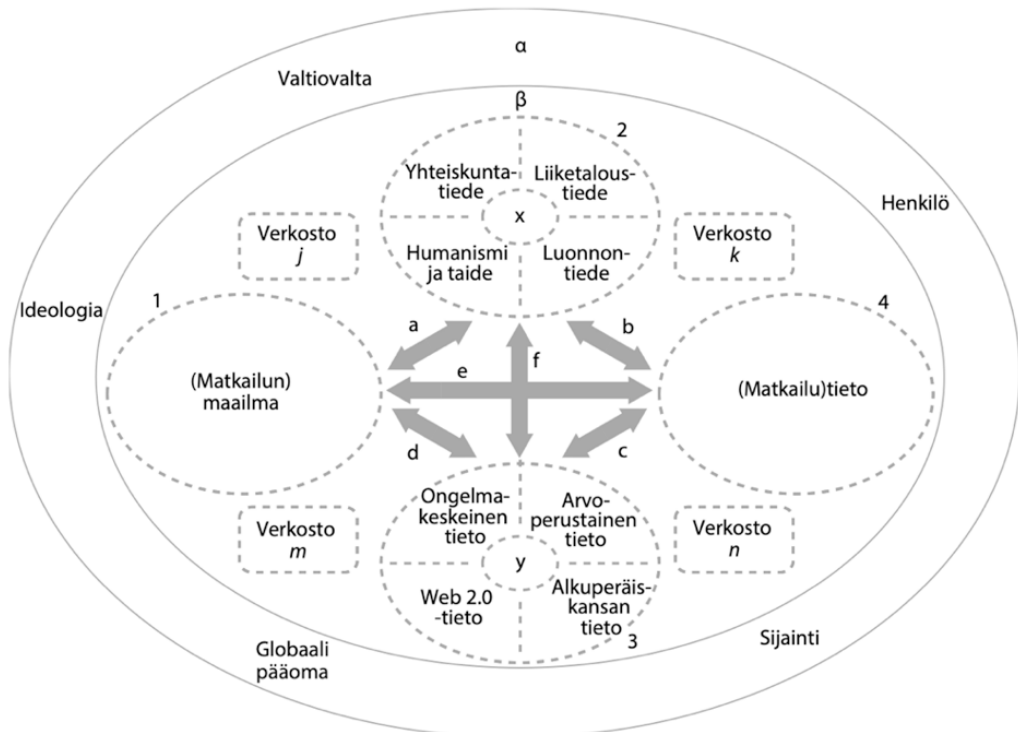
α

Valtiovalta

β

2

Yhteiskuntatiede

Liiketaloustiede

x

Humanismi ja taide

Luonnontiede

Henkilö

Verkosto *j*

Verkosto *k*

Ideologia

1

4

a

f

b

(Matkailun) maailma

e

(Matkailu)tieto

d

c

Ongelmakeskeinen tieto

Arvoperustainen tieto

Verkosto *m*

y

Verkosto *n*

Web 2.0 -tieto

Alkuperäiskansan tieto

3

Globaali pääoma

Sijainti